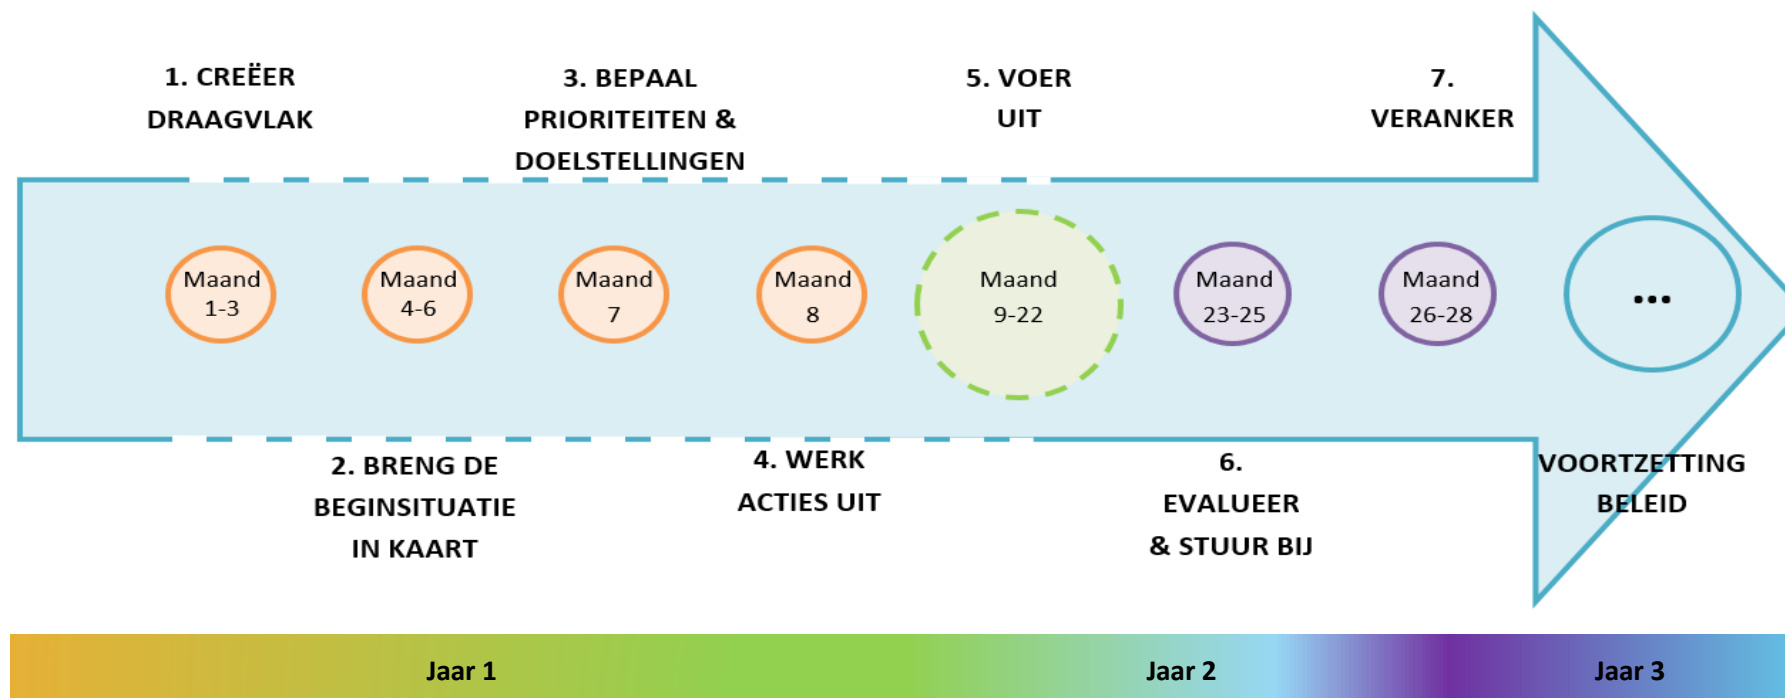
1. CREËER DRAAGVLAK

3. BEPAAL PRIORITEITEN & DOELSTELLINGEN

5. VOER UIT

7. VERANKER

Maand 1-3

Maand 4-6

Maand 7

Maand 8

Maand 9-22

Maand 23-25

Maand 26-28

...

2. BRENG DE BEGINSITUATIE IN KAART

4. WERK ACTIES UIT

6. EVALUEER & STUUR BIJ

VOORTZETTING BELEID

Jaar 1

Jaar 2

Jaar 3